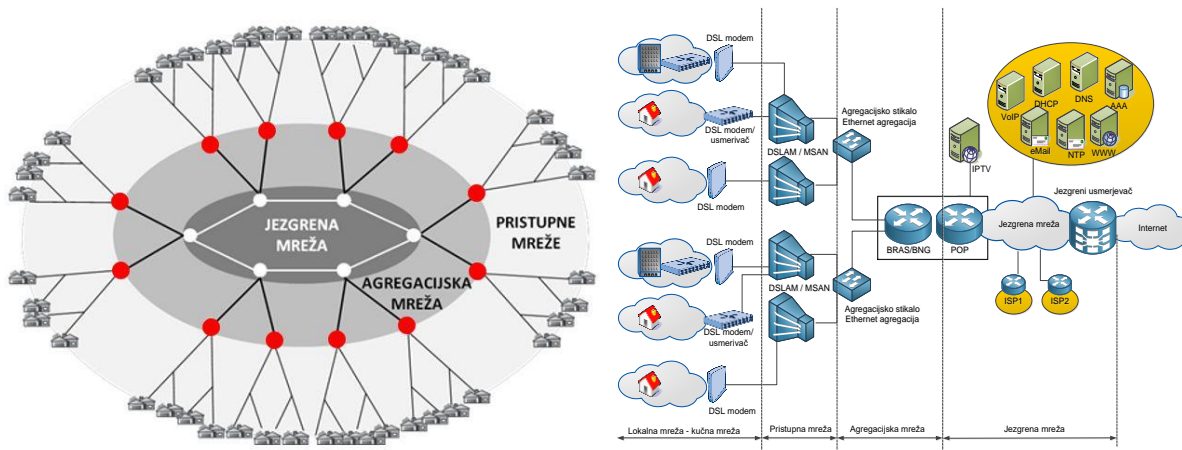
JEZGRENA MREŽA

PRISTUPNE MREŽE

AGREGACIJSKA MREŽA

DSL modem

DSL modem/ usmerivač

DSL modem

DSLAM / MSAN

Agregacijsko stikalo Ethernet agregacija

DSL modem

DSL modem/ usmerivač

DSL modem

DSLAM / MSAN

Agregacijsko stikalo Ethernet agregacija

BRAS/BNG

POP

VoIP

DHCP

DNS

AAA

eMail

NTP

WWW

IPTV

Jezgreni usmerjevač

Jezgrena mreža

Internet

ISP1

ISP2

Lokalna mreža - kučna mreža

Pristupna mreža

Agregacijska mreža

Jezgrena mreža